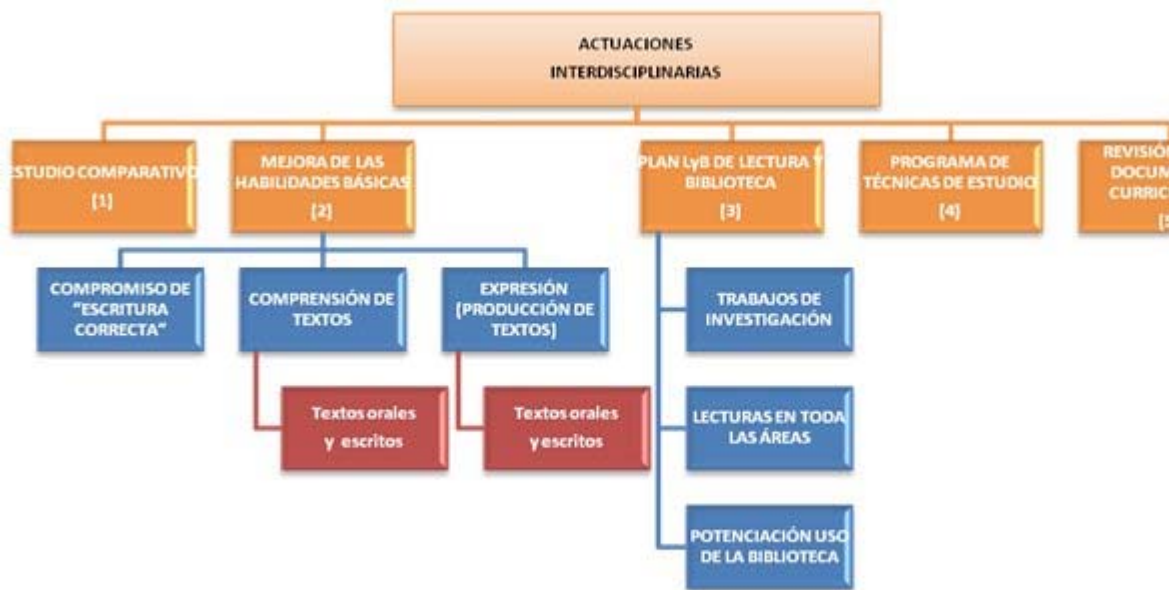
ACTUACIONES INTERDISCIPLINARIAS

ESTUDIO COMPARATIVO
[1]

MEJORA DE LAS HABILIDADES BÁSICAS
[2]

PLAN LyB DE LECTURA Y BIBLIOTECA
[3]

PROGRAMA DE TÉCNICAS DE ESTUDIO
[4]

REVISIÓN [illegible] DOCUM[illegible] CURRIC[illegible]
[5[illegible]

COMPROMISO DE "ESCRITURA CORRECTA"

COMPRENSIÓN DE TEXTOS

EXPRESIÓN (PRODUCCIÓN DE TEXTOS)

Textos orales y escritos

Textos orales y escritos

TRABAJOS DE INVESTIGACIÓN

LECTURAS EN TODA LAS ÁREAS

POTENCIACIÓN USO DE LA BIBLIOTECA